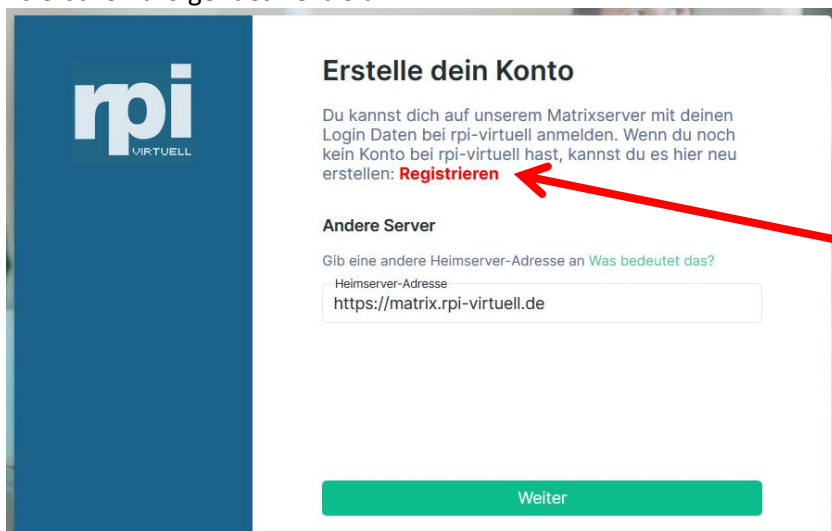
rpi
VIRTUELL

Erstelle dein Konto

Du kannst dich auf unserem Matrixserver mit deinen Login Daten bei rpi-virtuell anmelden. Wenn du noch kein Konto bei rpi-virtuell hast, kannst du es hier neu erstellen: Registrieren

Andere Server

Gib eine andere Heimserver-Adresse an Was bedeutet das?

Heimserver-Adresse
https://matrix.rpi-virtuell.de

Weiter